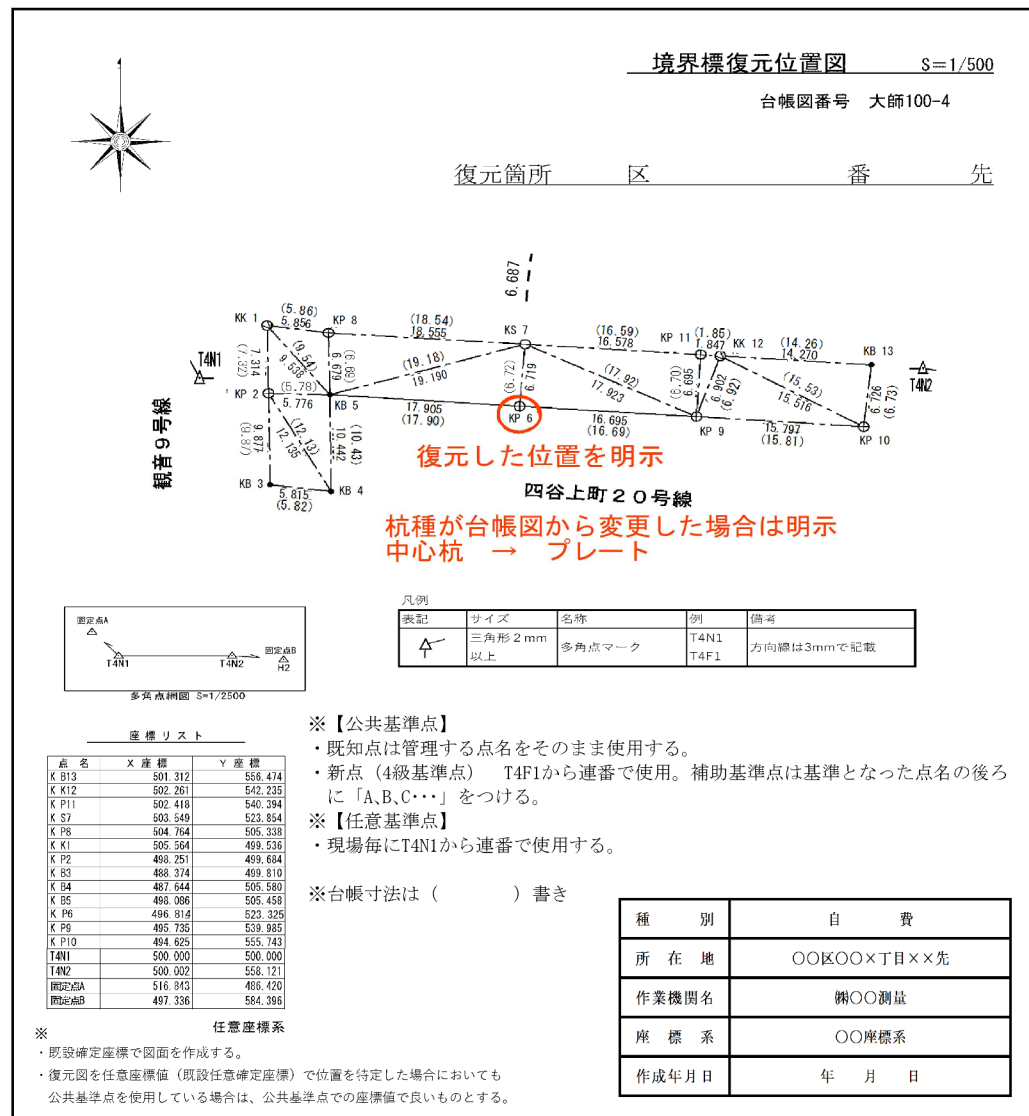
境界標復元位置図　S=1/500

台帳図番号　大師100-4

復元箇所　区　番　先

6.687

KK 1　(5.86) 5.856　KP 8　(18.54) 18.555　KS 7　(16.59) 16.578　KP 11　(1.85) 1.847　KK 12　(14.26) 14.270　KB 13

T4N1　T4N2

(7.32) 7.314　(9.54) 9.538　(6.68) 6.679　(19.18) 19.190　(6.72) 6.719　(17.92) 17.923　(6.70) 6.696　6.902 (6.92)　(15.53) 15.516　6.726 (6.73)

KP 2　(5.78) 5.776　KB 5　17.905 (17.90)　KP 6　16.695 (16.69)　KP 9　15.797 (15.81)　KP 10

(9.87) 9.877　(12.13) 12.135　10.442 (10.43)

KB 3　5.815 (5.82)　KB 4

観音９号線

復元した位置を明示

四谷上町２０号線

杭種が台帳図から変更した場合は明示
中心杭　→　プレート

固定点A　T4N1　T4N2　固定点B　H2
多角点網図 S=1/2500

凡例
| 表記 | サイズ | 名称 | 例 | 備考 |
|---|---|---|---|---|
|  | 三角形２mm以上 | 多角点マーク | T4N1 T4F1 | 方向線は3mmで記載 |

座標リスト
| 点名 | X座標 | Y座標 |
|---|---|---|
| K B13 | 501.312 | 556.474 |
| K K12 | 502.261 | 542.235 |
| K P11 | 502.418 | 540.394 |
| K S7 | 503.549 | 523.854 |
| K P8 | 504.764 | 505.338 |
| K K1 | 505.564 | 499.536 |
| K P2 | 498.251 | 499.684 |
| K B3 | 488.374 | 499.810 |
| K B4 | 487.644 | 505.580 |
| K B5 | 498.086 | 505.458 |
| K P6 | 496.814 | 523.325 |
| K P9 | 495.735 | 539.985 |
| K P10 | 494.625 | 555.743 |
| T4N1 | 500.000 | 500.000 |
| T4N2 | 500.002 | 558.121 |
| 固定点A | 516.843 | 486.420 |
| 固定点B | 497.336 | 584.396 |

※　任意座標系
・既設確定座標で図面を作成する。
・復元図を任意座標値（既設任意確定座標）で位置を特定した場合においても公共基準点を使用している場合は、公共基準点での座標値で良いものとする。

※【公共基準点】
・既知点は管理する点名をそのまま使用する。
・新点（4級基準点）　T4F1から連番で使用。補助基準点は基準となった点名の後ろに「A､B､C･･･」をつける。
※【任意基準点】
・現場毎にT4N1から連番で使用する。

※台帳寸法は（　　　）書き

| 種別 | 自費 |
|---|---|
| 所在地 | ○○区○○×丁目××先 |
| 作業機関名 | ㈱○○測量 |
| 座標系 | ○○座標系 |
| 作成年月日 | 年　月　日 |